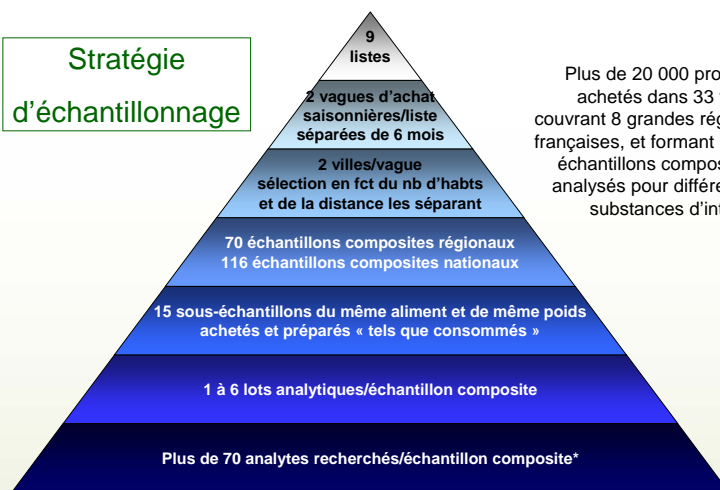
Stratégie d'échantillonnage

9 listes

2 vagues d'achat saisonnières/liste séparées de 6 mois

2 villes/vague sélection en fct du nb d'habts et de la distance les séparant

70 échantillons composites régionaux
116 échantillons composites nationaux

15 sous-échantillons du même aliment et de même poids achetés et préparés « tels que consommés »

1 à 6 lots analytiques/échantillon composite

Plus de 70 analytes recherchés/échantillon composite*

Plus de 20 000 pro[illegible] achetés dans 33 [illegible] couvrant 8 grandes ré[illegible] françaises, et formant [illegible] échantillons compos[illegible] analysés pour différe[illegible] substances d'in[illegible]